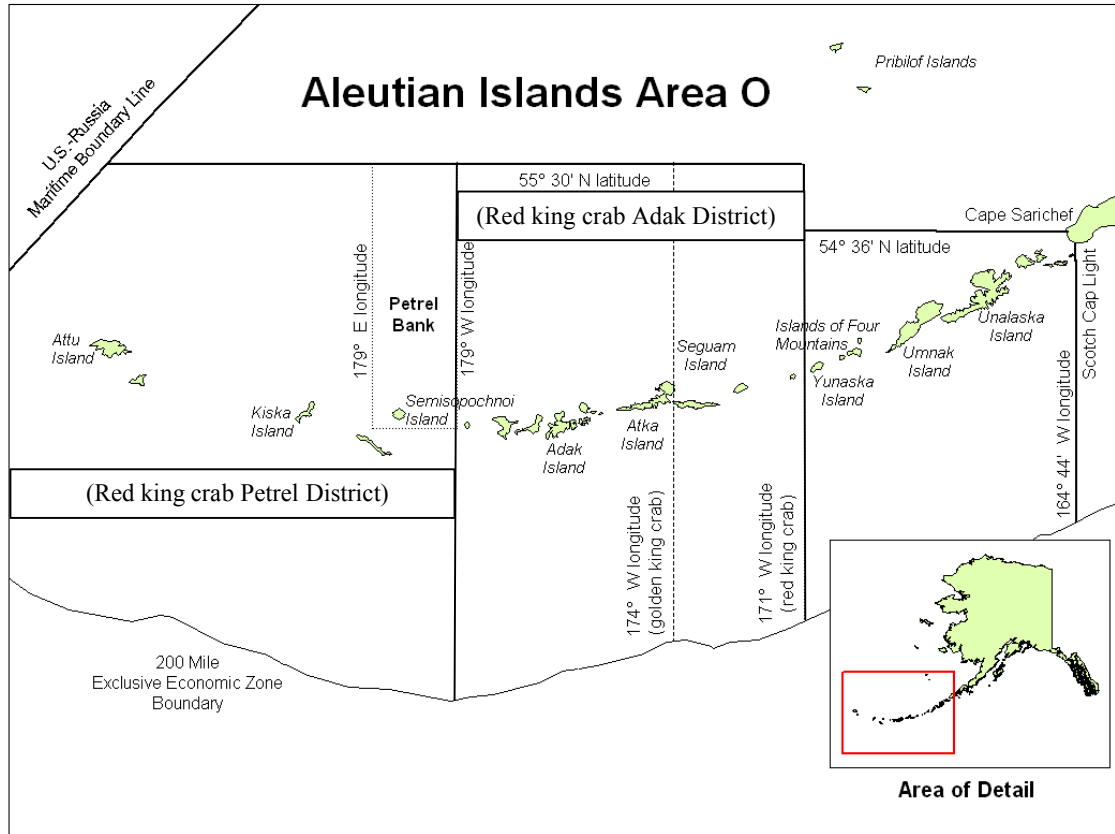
Aleutian Islands Area O

U.S.-Russia Maritime Boundary Line

Pribilof Islands

55° 30' N latitude

(Red king crab Adak District)

Cape Sarichef

54° 36' N latitude

179° E longitude

Petrel Bank

179° W longitude

Attu Island

Kiska Island

Semisopochnoi Island

Seguam Island

Islands of Four Mountains

Unalaska Island

Umnak Island

Yunaska Island

Atka Island

Adak Island

Scotch Cap Light

164° 44' W longitude

(Red king crab Petrel District)

174° W longitude (golden king crab)

171° W longitude (red king crab)

200 Mile Exclusive Economic Zone Boundary

Area of Detail